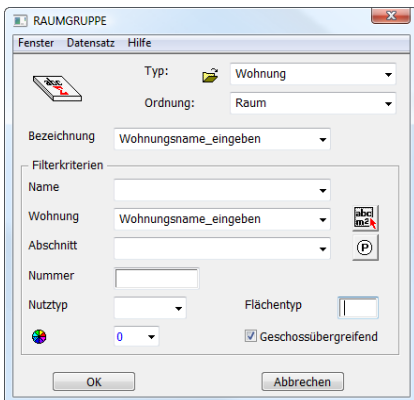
RAUMGRUPPE

Fenster Datensatz Hilfe

Typ: Wohnung

Ordnung: Raum

Bezeichnung Wohnungsname_eingeben

Filterkriterien

Name

Wohnung Wohnungsname_eingeben

Abschnitt

Nummer

Nutztyp

Flächentyp

0

Geschossübergreifend

OK

Abbrechen